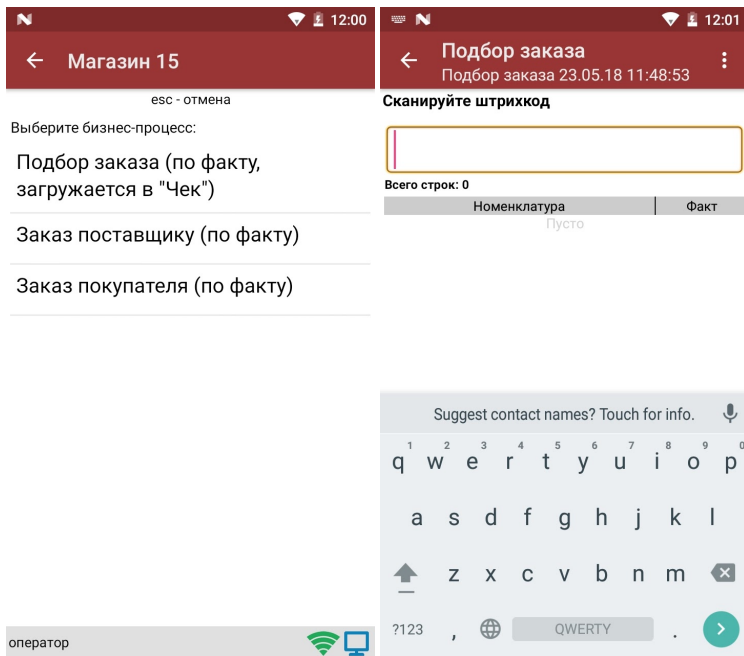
12:00

Магазин 15

esc - отмена

Выберите бизнес-процесс:

Подбор заказа (по факту, загружается в "Чек")

Заказ поставщику (по факту)

Заказ покупателя (по факту)

оператор

12:01

Подбор заказа
Подбор заказа 23.05.18 11:48:53

Сканируйте штрихкод

Всего строк: 0

| Номенклатура | Факт |
|---|---|
| Пусто | |

Suggest contact names? Touch for info.

1 2 3 4 5 6 7 8 9 0
q w e r t y u i o p
a s d f g h j k l
z x c v b n m
?123 , QWERTY .